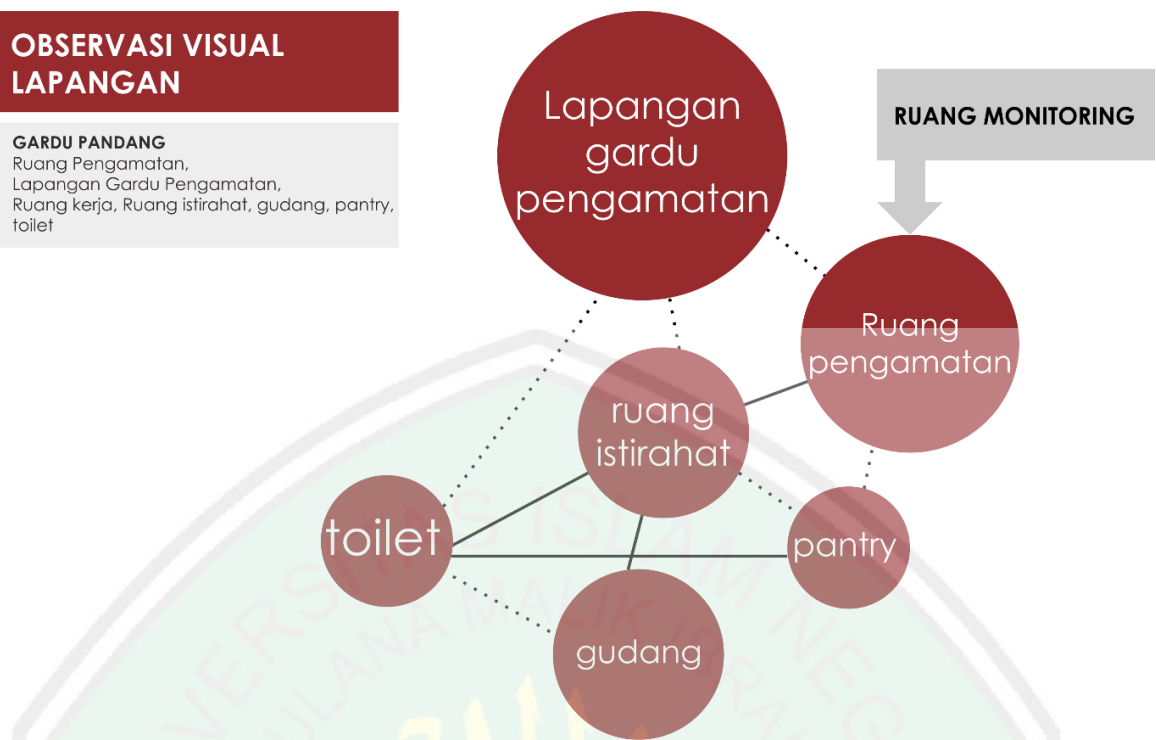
OBSERVASI VISUAL LAPANGAN

GARDU PANDANG
Ruang Pengamatan,
Lapangan Gardu Pengamatan,
Ruang kerja, Ruang istirahat, gudang, pantry, toilet

Lapangan gardu pengamatan

RUANG MONITORING

Ruang pengamatan

ruang istirahat

toilet

pantry

gudang